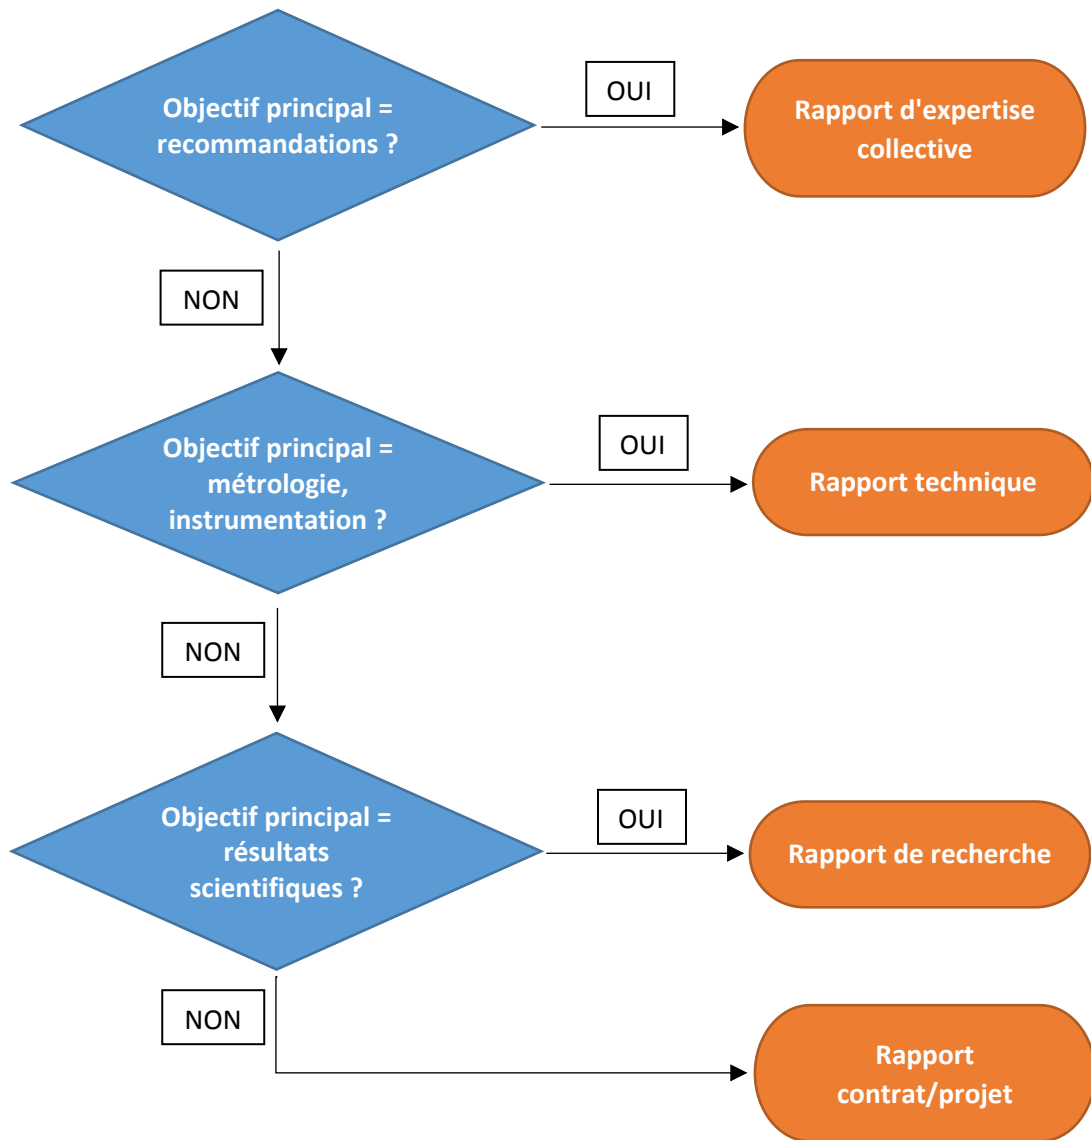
Objectif principal = recommandations ?

OUI

Rapport d'expertise collective

NON

Objectif principal = métrologie, instrumentation ?

OUI

Rapport technique

NON

Objectif principal = résultats scientifiques ?

OUI

Rapport de recherche

NON

Rapport contrat/projet